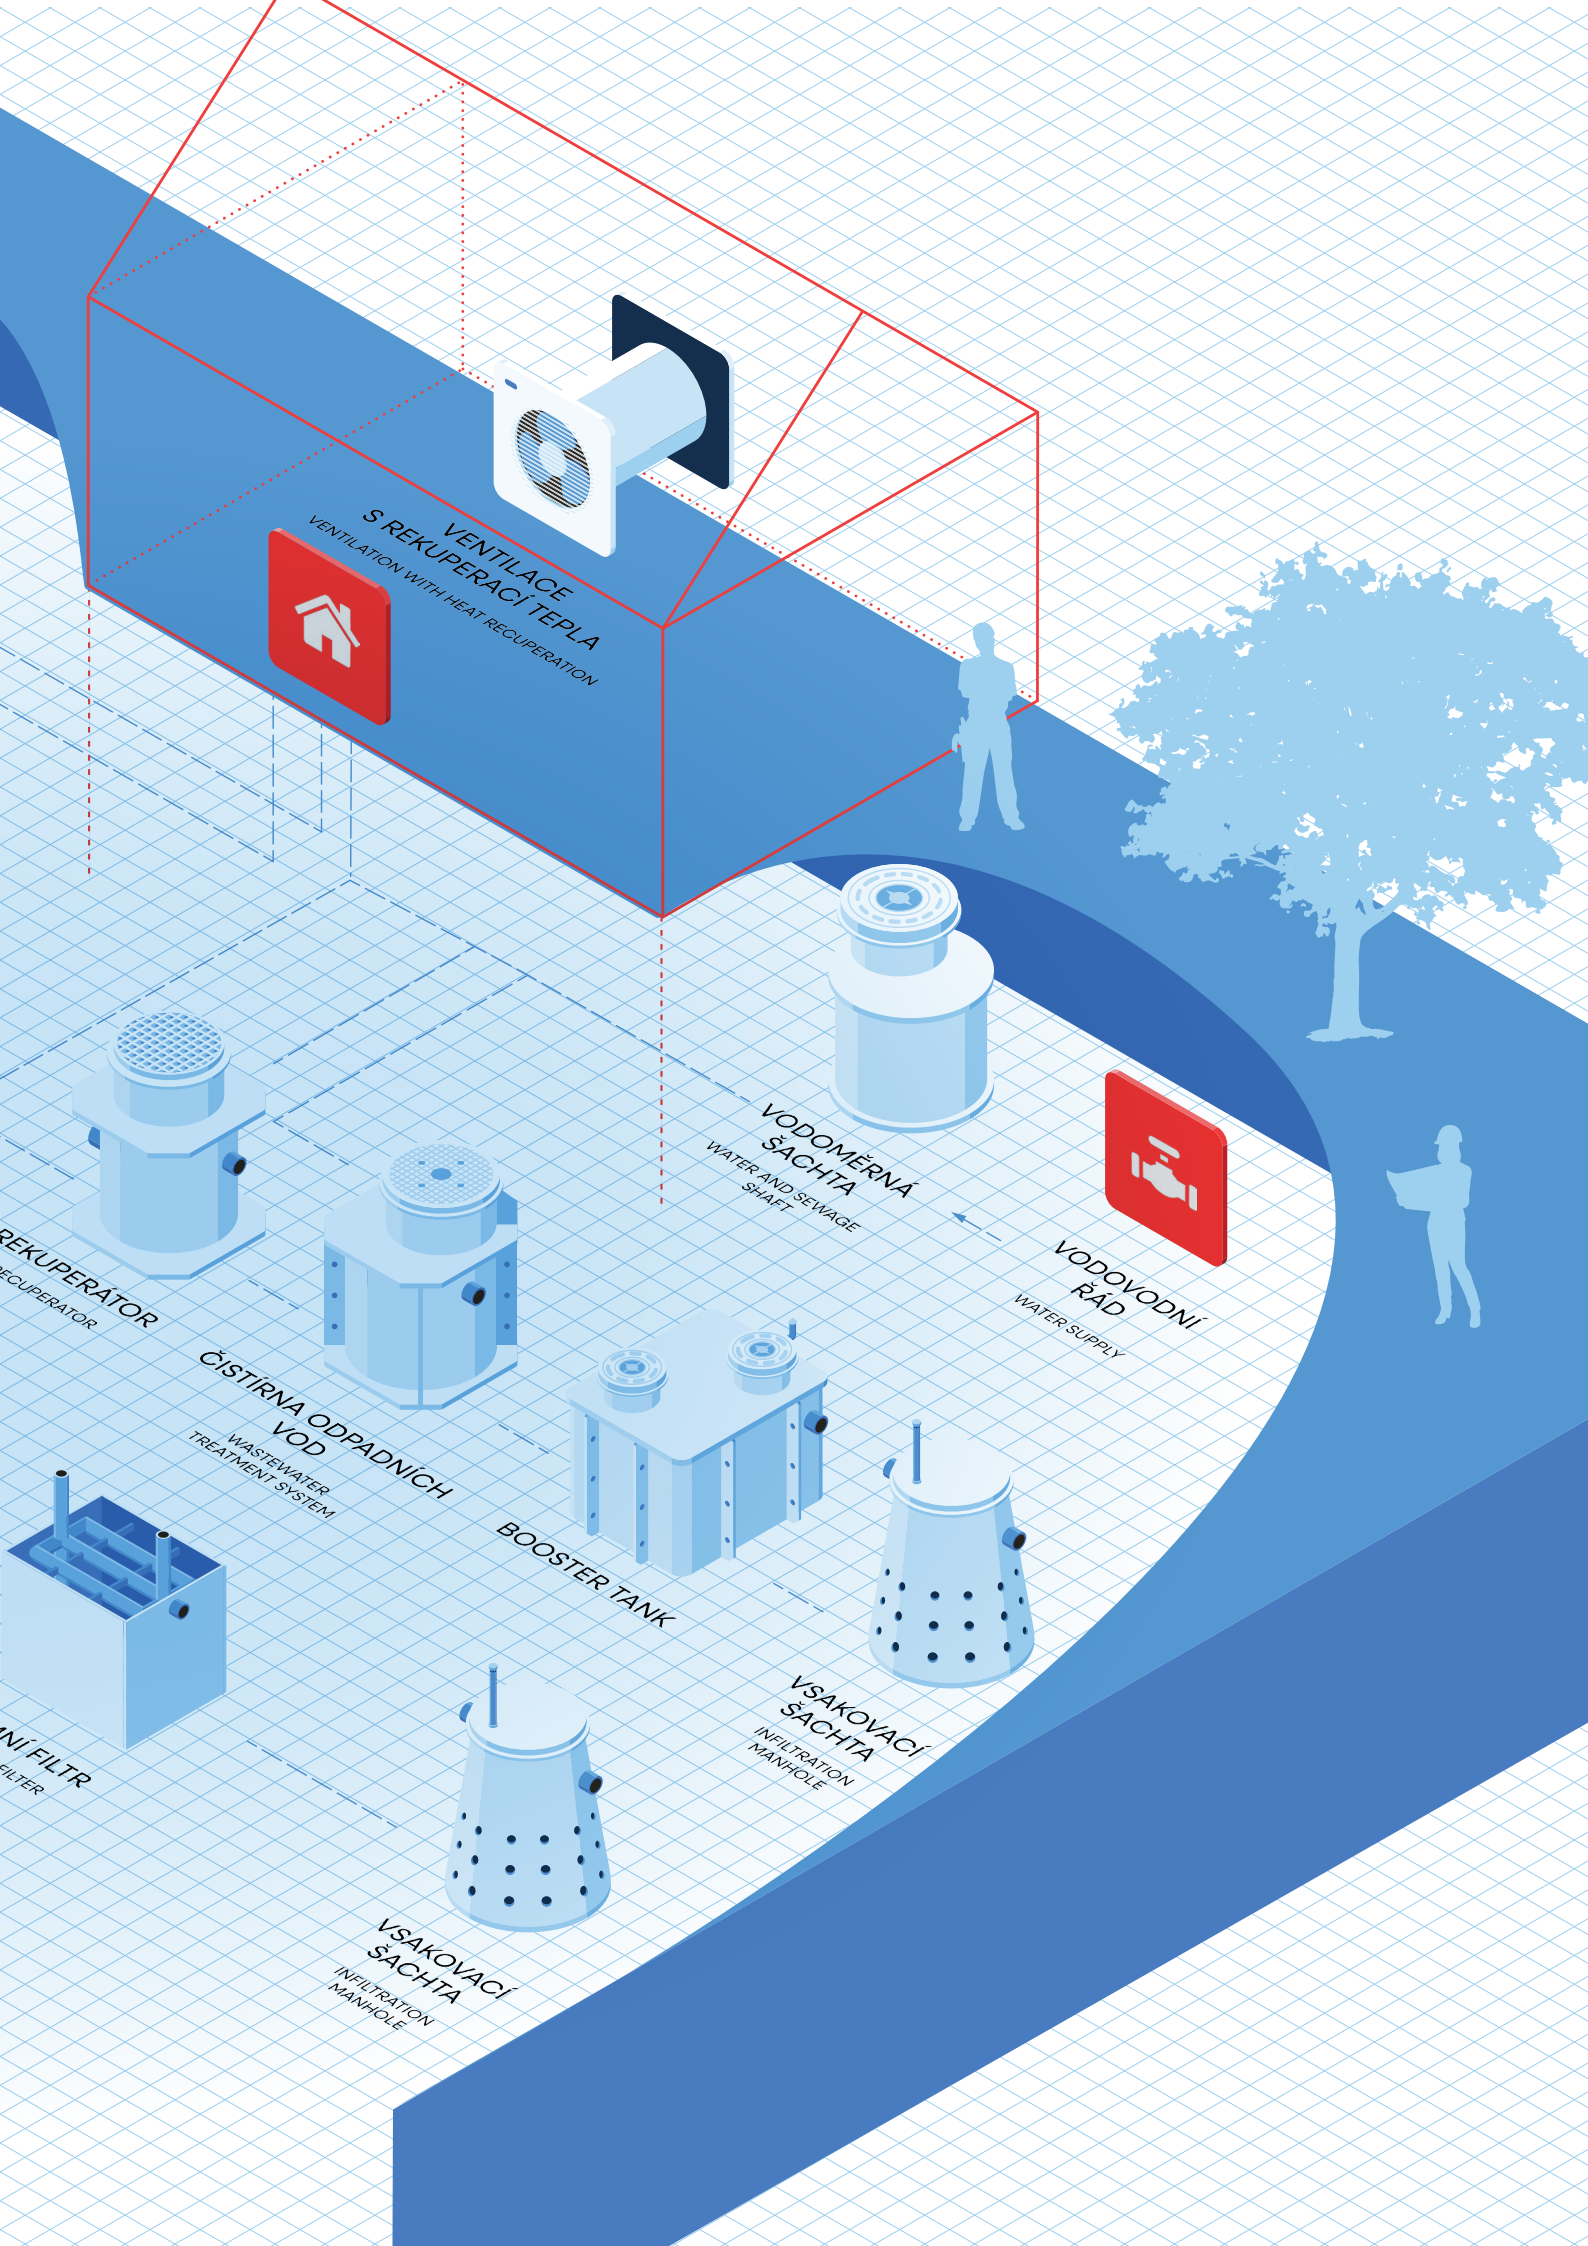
VENTILACE S REKUPERACÍ TEPLA
VENTILATION WITH HEAT RECUPERATION

VODOMĚRNÁ ŠACHTA
WATER AND SEWAGE SHAFT

VODOVODNÍ ŘÁD
WATER SUPPLY

REKUPERÁTOR
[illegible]ECUPERATOR

ČISTÍRNA ODPADNÍCH VOD
WASTEWATER TREATMENT SYSTEM

BOOSTER TANK

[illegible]NÍ FILTR
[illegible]FILTER

VSAKOVACÍ ŠACHTA
INFILTRATION MANHOLE

VSAKOVACÍ ŠACHTA
INFILTRATION MANHOLE